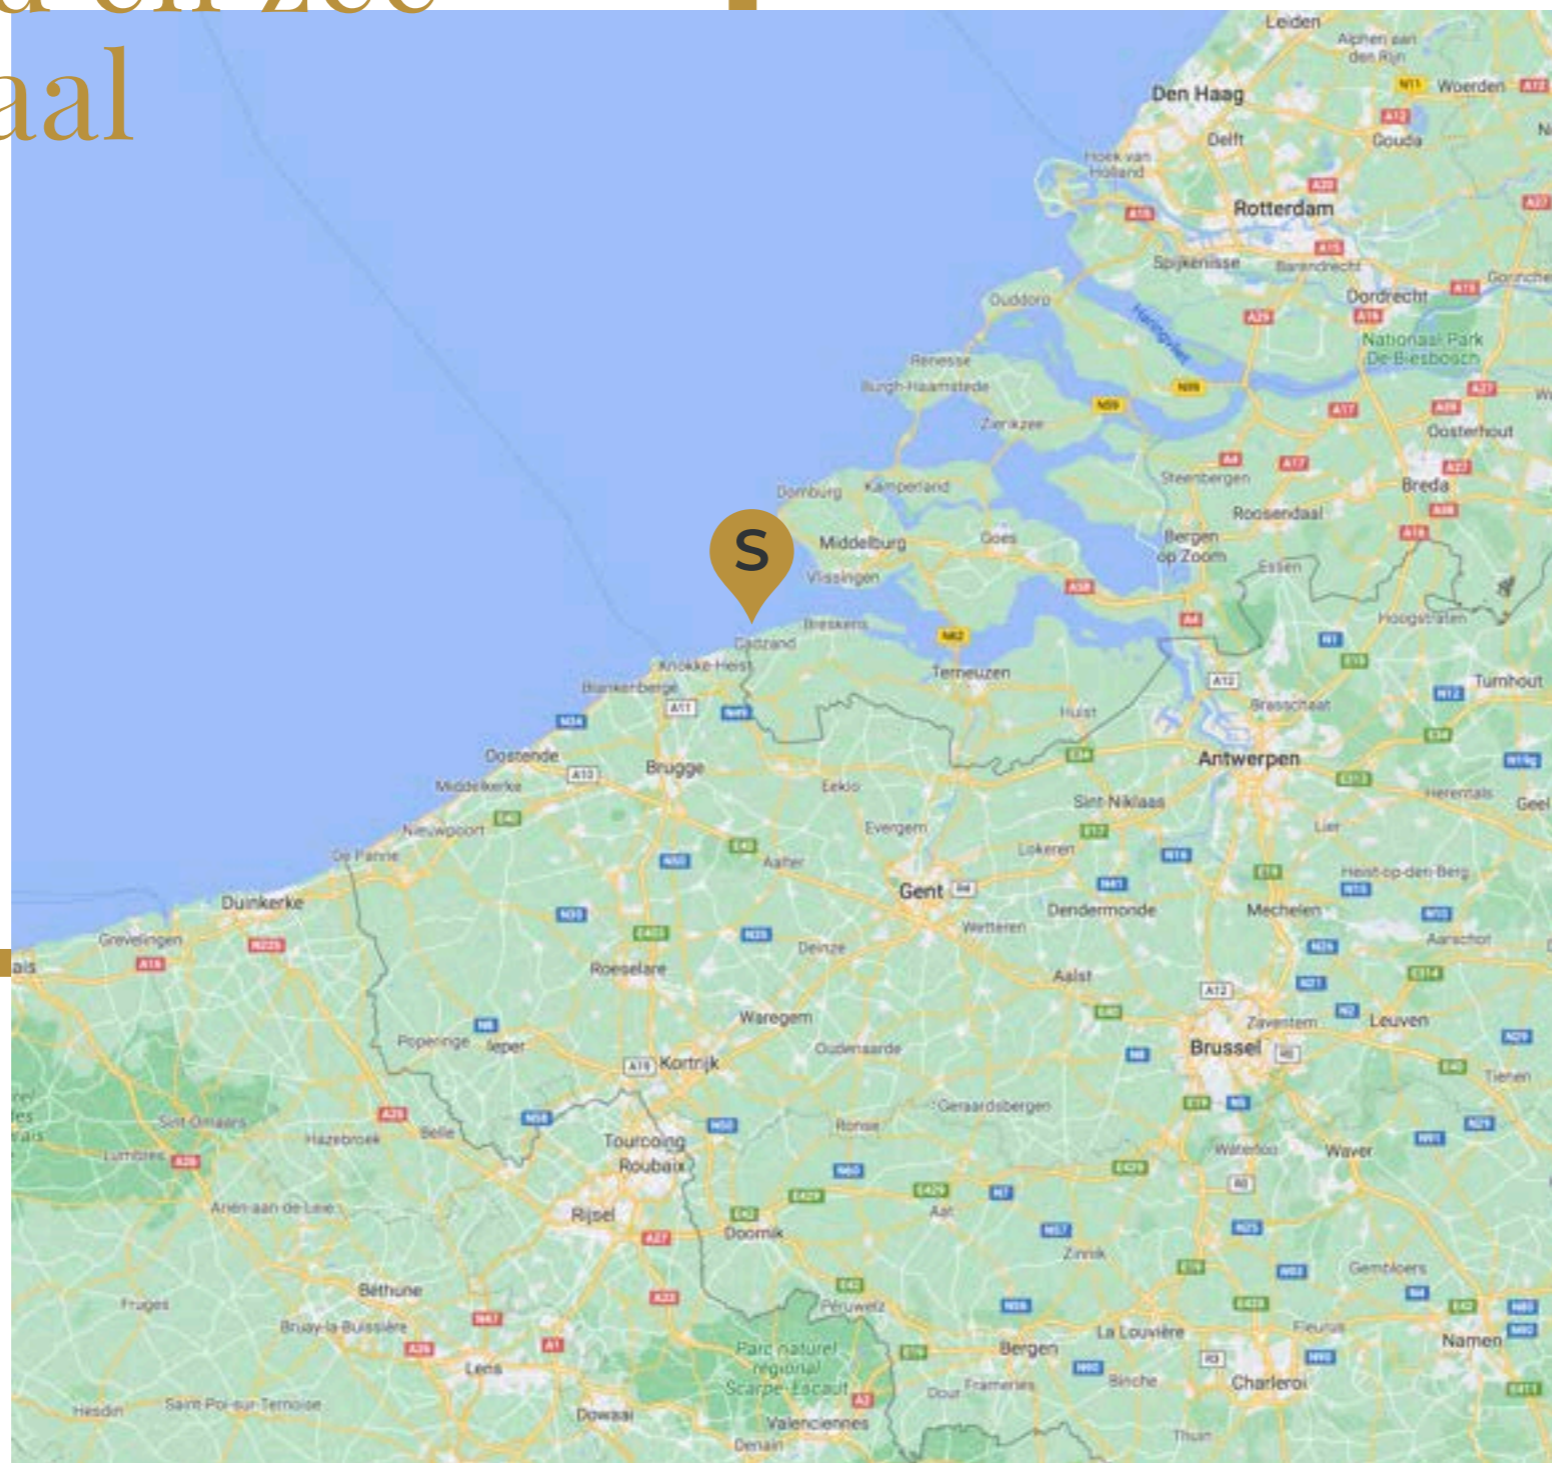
aal

Leiden
Alphen aan den Rijn
Woerden
Den Haag
Delft
Gouda
Hoek van Holland
Rotterdam
Spijkenisse
Barendrecht
Gorinchem
Dordrecht
Ouddorp
Haringvliet
Nationaal Park De Biesbosch
Renesse
Burgh-Haamstede
Zierikzee
Oosterhout
Steenbergen
Breda
Domburg
Kamperland
Roosendaal
S
Middelburg
Goes
Bergen op Zoom
Essen
Vlissingen
Breskens
Hoogstraten
Cadzand
Terneuzen
Knokke-Heist
Turnhout
Blankenberge
Hulst
Brasschaat
Oostende
Brugge
Antwerpen
Middelkerke
Eeklo
Sint-Niklaas
Herentals
Geel
Nieuwpoort
Evergem
Lier
Lokeren
De Panne
Aalter
Gent
Heist-op-den-Berg
Duinkerke
Dendermonde
Mechelen
Grevelingen
Wetteren
Aarschot
Deinze
Roeselare
Aalst
Waregem
Zaventem
Leuven
Poperinge
Ieper
Oudenaarde
Brussel
Kortrijk
Tienen
Sint-Omaars
Geraardsbergen
Hazebroek
Belle
Ronse
Tourcoing
Waterloo
Waver
Lumbres
Roubaix
Aire-aan-de-Leie
Ath
Rijsel
Doornik
Zinnik
Gembloers
Bethune
Peruwelz
Fleurus
Frugès
Bruay-la-Buissière
Bergen
La Louvière
Namen
Parc naturel régional Scarpe-Escaut
Lens
Dour
Frameries
Binche
Charleroi
Hesdin
Saint-Pol-sur-Ternoise
Dowaai
Valenciennes
Denain
Thuin